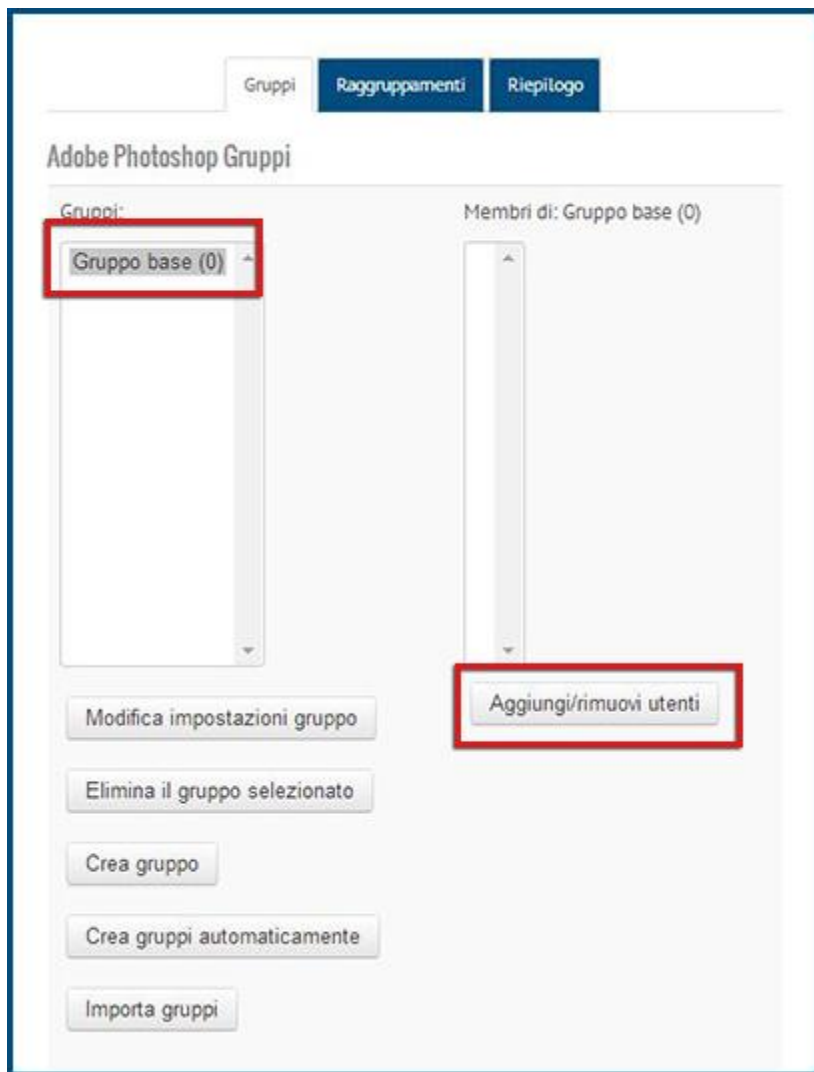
Gruppi Raggruppamenti Riepilogo

Adobe Photoshop Gruppi

Gruppi:

Gruppo base (0)

Membri di: Gruppo base (0)

Aggiungi/rimuovi utenti

Modifica impostazioni gruppo

Elimina il gruppo selezionato

Crea gruppo

Crea gruppi automaticamente

Importa gruppi